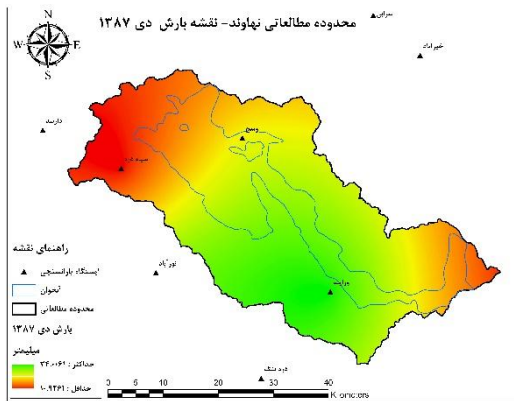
محدوده مطالعاتی نهاوند- نقشه بارش دی ۱۳۸۷

N
W E
S

سراب
خیرآباد
دارسد
وسج
سید کرد
نورآباد
براقت
درو تنگ

راهنمای نقشه
ایستگاه بارانسنجی
آبخوان
محدوده مطالعاتی
بارش دی ۱۳۸۷
میلیمتر
حداکثر: ۳۴.۰۰۶۱
حداقل: ۱۰.۹۳۶۱

0 5 10 20 30 40
Kilometers